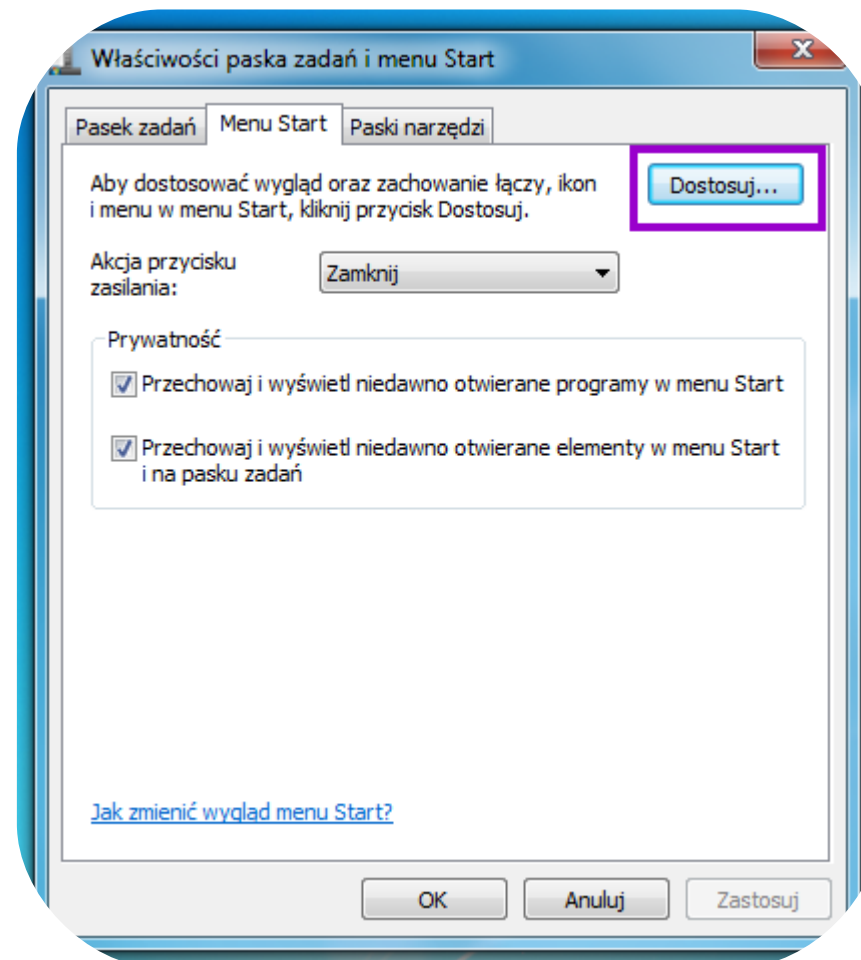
Właściwości paska zadań i menu Start

Pasek zadań | Menu Start | Paski narzędzi

Aby dostosować wygląd oraz zachowanie łączy, ikon i menu w menu Start, kliknij przycisk Dostosuj.

Dostosuj...

Akcja przycisku zasilania:

Zamknij

Prywatność

Przechowaj i wyświetl niedawno otwierane programy w menu Start

Przechowaj i wyświetl niedawno otwierane elementy w menu Start i na pasku zadań

Jak zmienić wygląd menu Start?

OK

Anuluj

Zastosuj